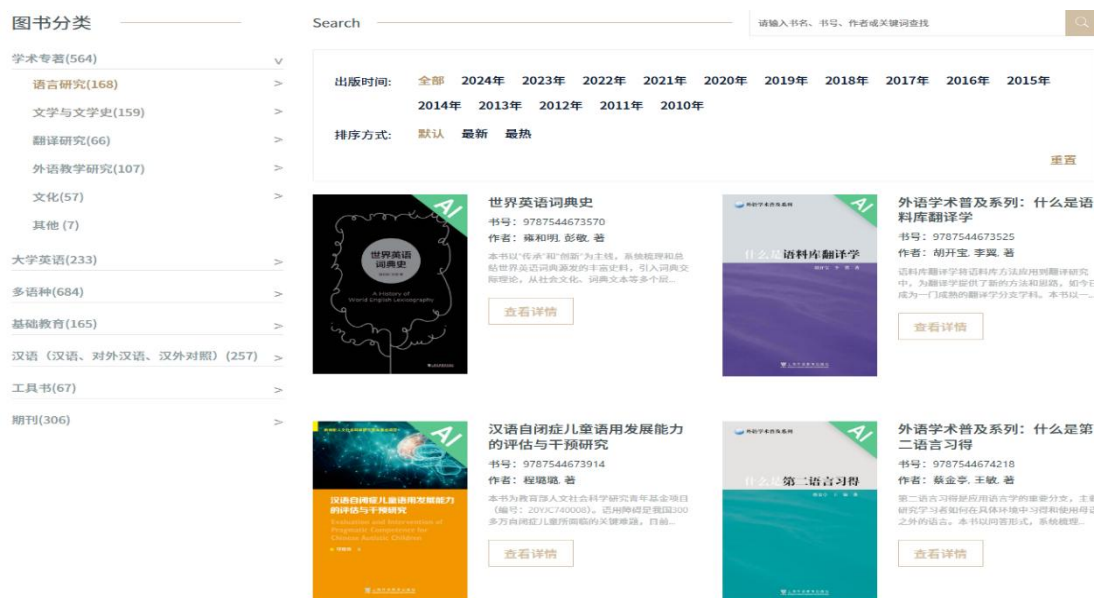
图书分类

学术专著(564) ∨
语言研究(168) >
文学与文学史(159) >
翻译研究(66) >
外语教学研究(107) >
文化(57) >
其他 (7) >
大学英语(233) >
多语种(684) >
基础教育(165) >
汉语（汉语、对外汉语、汉外对照）(257) >
工具书(67) >
期刊(306) >

Search

请输入书名、书号、作者或关键词查找

出版时间: 全部 2024年 2023年 2022年 2021年 2020年 2019年 2018年 2017年 2016年 2015年 2014年 2013年 2012年 2011年 2010年

排序方式: 默认 最新 最热

重置

AI
世界英语词典史
A History of World English Lexicography

世界英语词典史
书号：9787544673570
作者：蒋和明, 彭敬, 著
本书以"传承"和"创新"为主线，系统梳理和总结世界英语词典编纂的丰富史料，引入词典文际理论，从社会文化、词典文本等多个层...
查看详情

AI
外语学术普及系列
什么是语料库翻译学

外语学术普及系列：什么是语料库翻译学
书号：9787544673525
作者：胡开宝, 李翼, 著
语料库翻译学将语料库方法应用到翻译研究中，为翻译学提供了新的方法和思路，如今已成为一门成熟的翻译学分支学科。本书以一...
查看详情

AI
汉语自闭症儿童语用发展能力的评估与干预研究
Evaluation and Intervention of Pragmatic Competence for Chinese Autistic Children

汉语自闭症儿童语用发展能力的评估与干预研究
书号：9787544673914
作者：程璐璐, 著
本书为教育部人文社会科学研究青年基金项目（编号：20YJC740008）。语用障碍是我国300多万自闭症儿童所面临的关键难题。自前...
查看详情

AI
外语学术普及系列
什么是第二语言习得

外语学术普及系列：什么是第二语言习得
书号：9787544674218
作者：蔡金亭, 王敏, 著
第二语言习得是应用语言学的重要分支，主要研究学习者如何在具体环境中习得和使用母语之外的语言。本书以问答形式，系统梳理...
查看详情